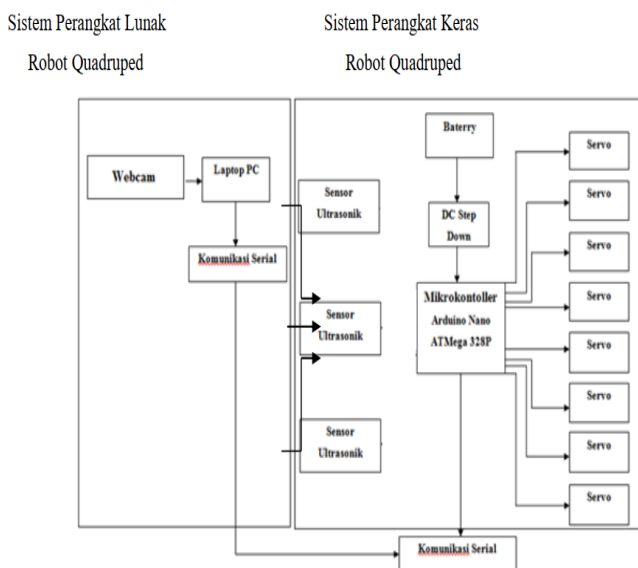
Sistem Perangkat Lunak
Robot Quadruped

Sistem Perangkat Keras
Robot Quadruped

Webcam

Laptop PC

Komunikasi Serial

Sensor Ultrasonik

Sensor Ultrasonik

Sensor Ultrasonik

Baterry

DC Step Down

Mikrokontoller Arduino Nano ATMega 328P

Servo

Servo

Servo

Servo

Servo

Servo

Servo

Servo

Komunikasi Serial